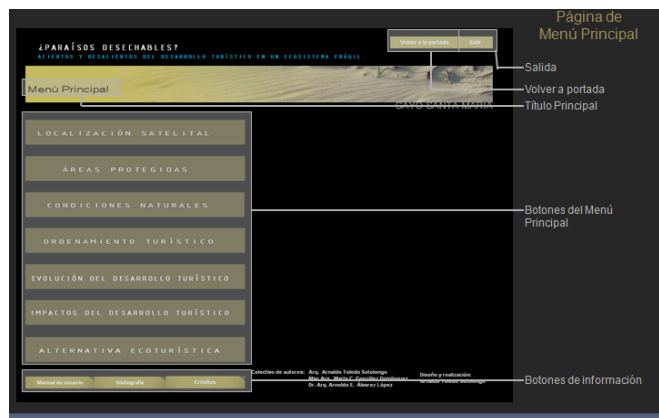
Página de Menú Principal

¿PARAÍSOS DESECHABLES?
ACIERTOS Y DESACIERTOS DEL DESARROLLO TURÍSTICO EN UN ECOSISTEMA FRÁGIL

Volver a la portada
Salir

Salida

Volver a portada

Menú Principal

CAYO SANTA MARÍA

Título Principal

LOCALIZACIÓN SATELITAL

ÁREAS PROTEGIDAS

CONDICIONES NATURALES

ORDENAMIENTO TURÍSTICO

EVOLUCIÓN DEL DESARROLLO TURÍSTICO

IMPACTOS DEL DESARROLLO TURÍSTICO

ALTERNATIVA ECOTURÍSTICA

Botones del Menú Principal

Manual de usuario
Bibliografía
Créditos

Colectivo de autores: Arq. Arnaldo Toledo Sotolongo
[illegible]
Dr. Arq. Arnaldo E. Álvarez López

Diseño y realización:
Arnaldo Toledo Sotolongo

Botones de información